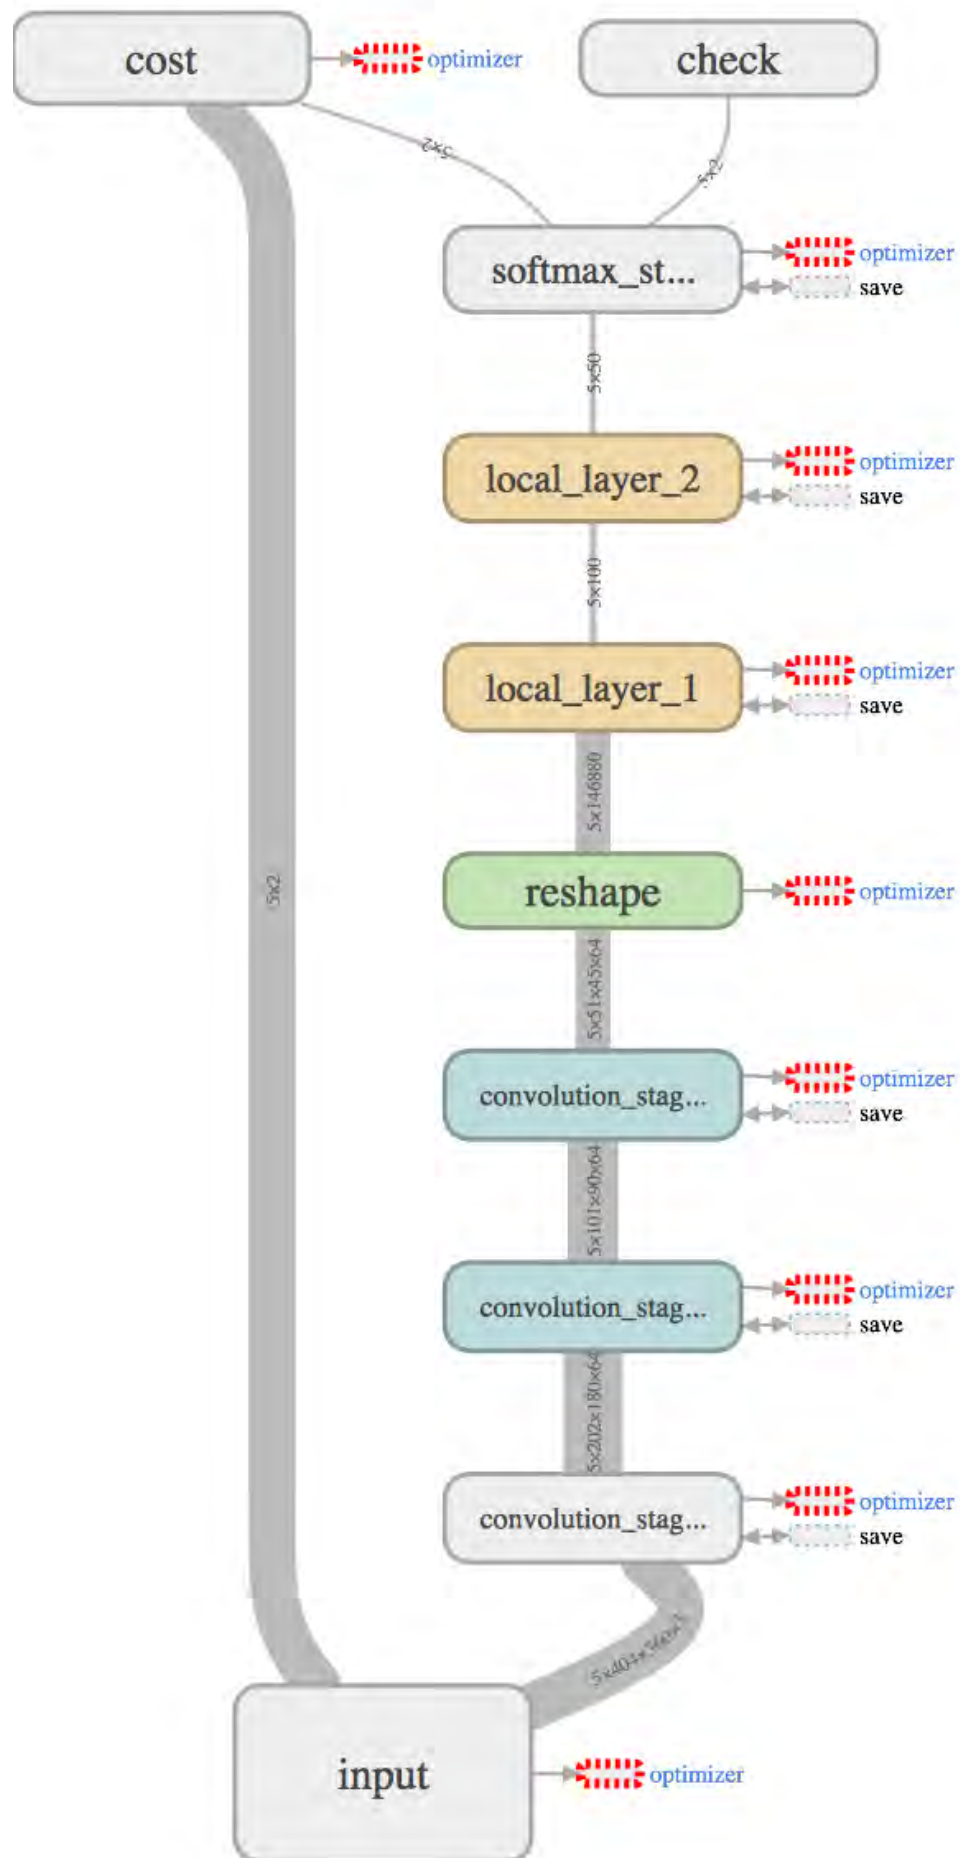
cost
optimizer
check
5x2
5x2
softmax_st...
optimizer
save
5x50
local_layer_2
optimizer
save
5x100
local_layer_1
optimizer
save
5x146880
5x2
reshape
optimizer
5x51x45x64
convolution_stag...
optimizer
save
5x101x90x64
convolution_stag...
optimizer
save
5x202x180x64
convolution_stag...
optimizer
save
5x404x360x3
input
optimizer